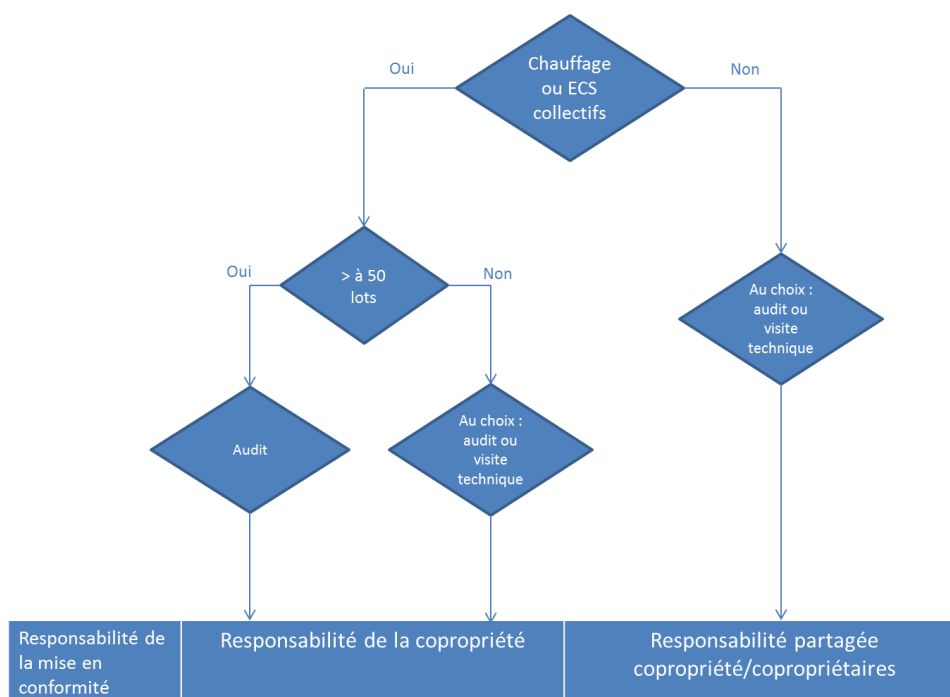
Chauffage ou ECS collectifs

Oui

Non

> à 50 lots

Oui

Non

Au choix : audit ou visite technique

Audit

Au choix : audit ou visite technique

| Responsabilité de la mise en conformité | Responsabilité de la copropriété | Responsabilité partagée copropriété/copropriétaires |
|---|---|---|